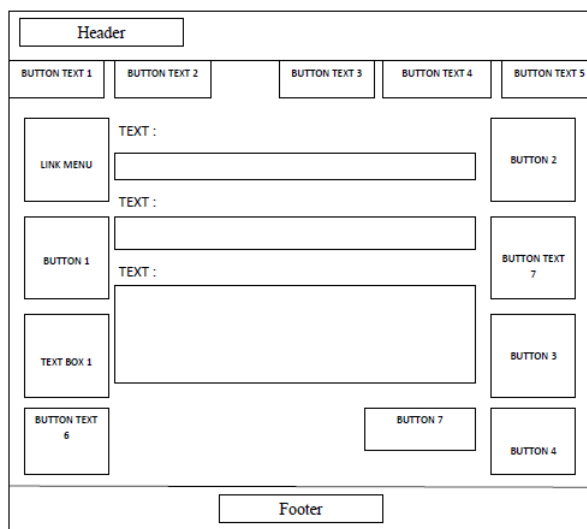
Header

BUTTON TEXT 1
BUTTON TEXT 2
BUTTON TEXT 3
BUTTON TEXT 4
BUTTON TEXT 5

LINK MENU
TEXT :
BUTTON 2
TEXT :
BUTTON 1
TEXT :
BUTTON TEXT 7
TEXT BOX 1
BUTTON 3
BUTTON TEXT 6
BUTTON 7
BUTTON 4

Footer